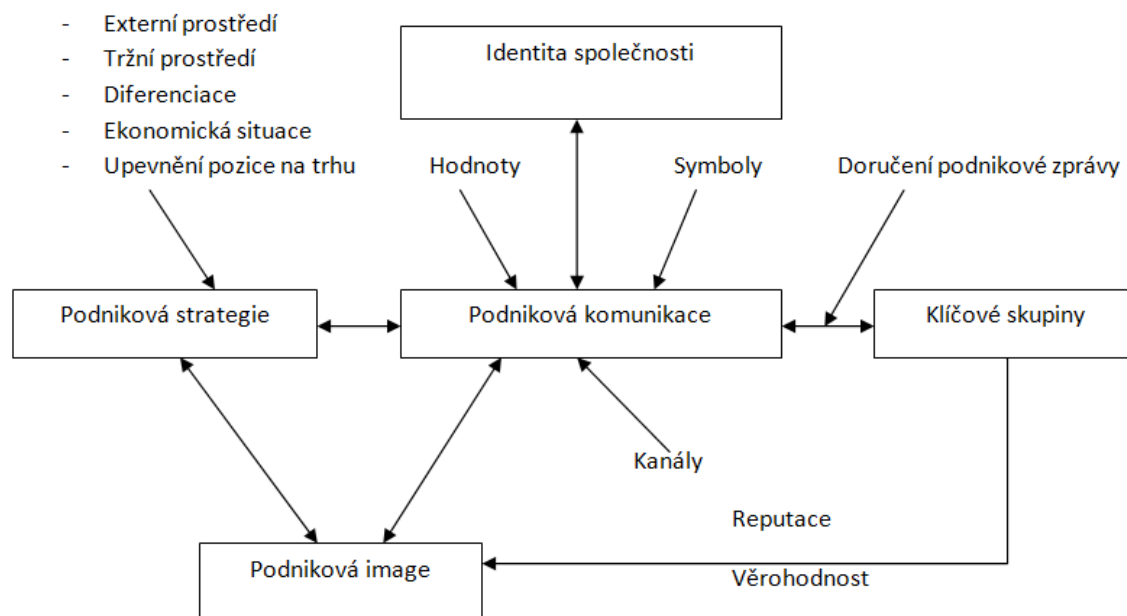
- Externí prostředí
- Tržní prostředí
- Diferenciace
- Ekonomická situace
- Upevnění pozice na trhu

Identita společnosti

Hodnoty

Symboly

Doručení podnikové zprávy

Podniková strategie

Podniková komunikace

Klíčové skupiny

Kanály

Reputace

Podniková image

Věrohodnost